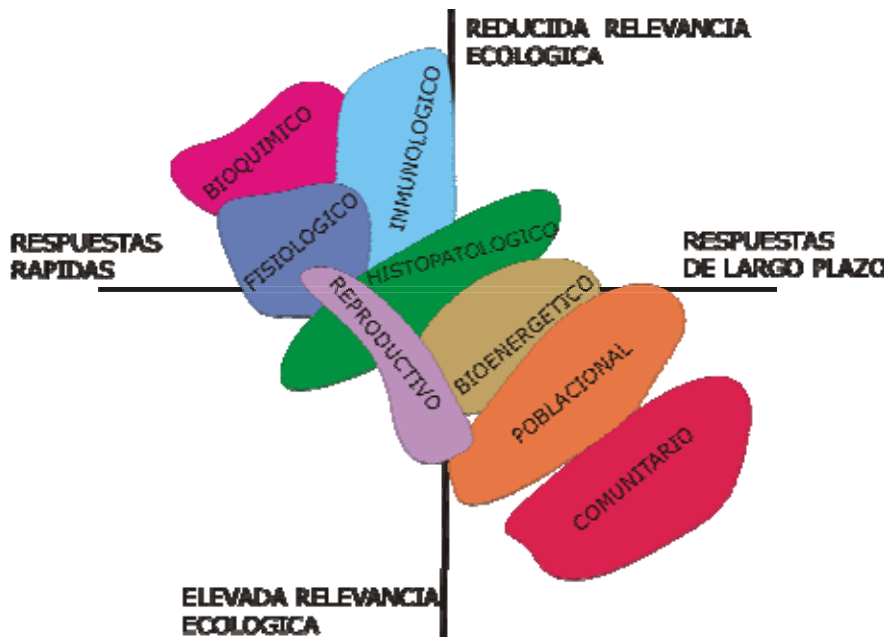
REDUCIDA RELEVANCIA ECOLOGICA

RESPUESTAS RAPIDAS

RESPUESTAS DE LARGO PLAZO

BIOQUIMICO

INMUNOLOGICO

FISIOLOGICO

HISTOPATOLOGICO

REPRODUCTIVO

BIOENERGETICO

POBLACIONAL

COMUNITARIO

ELEVADA RELEVANCIA ECOLOGICA